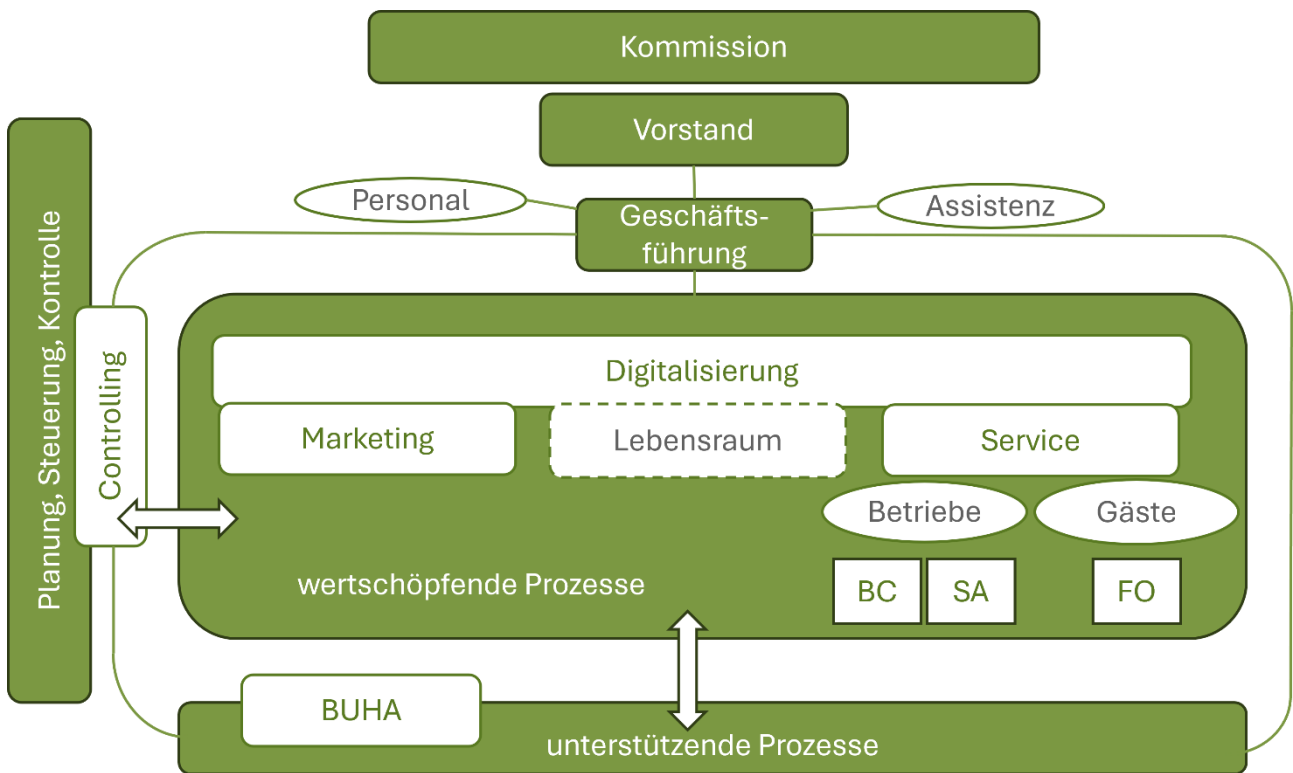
Kommission

Vorstand

Personal

Geschäftsführung

Assistenz

Planung, Steuerung, Kontrolle

Controlling

Digitalisierung

Marketing

Lebensraum

Service

Betriebe

Gäste

wertschöpfende Prozesse

BC

SA

FO

BUHA

unterstützende Prozesse